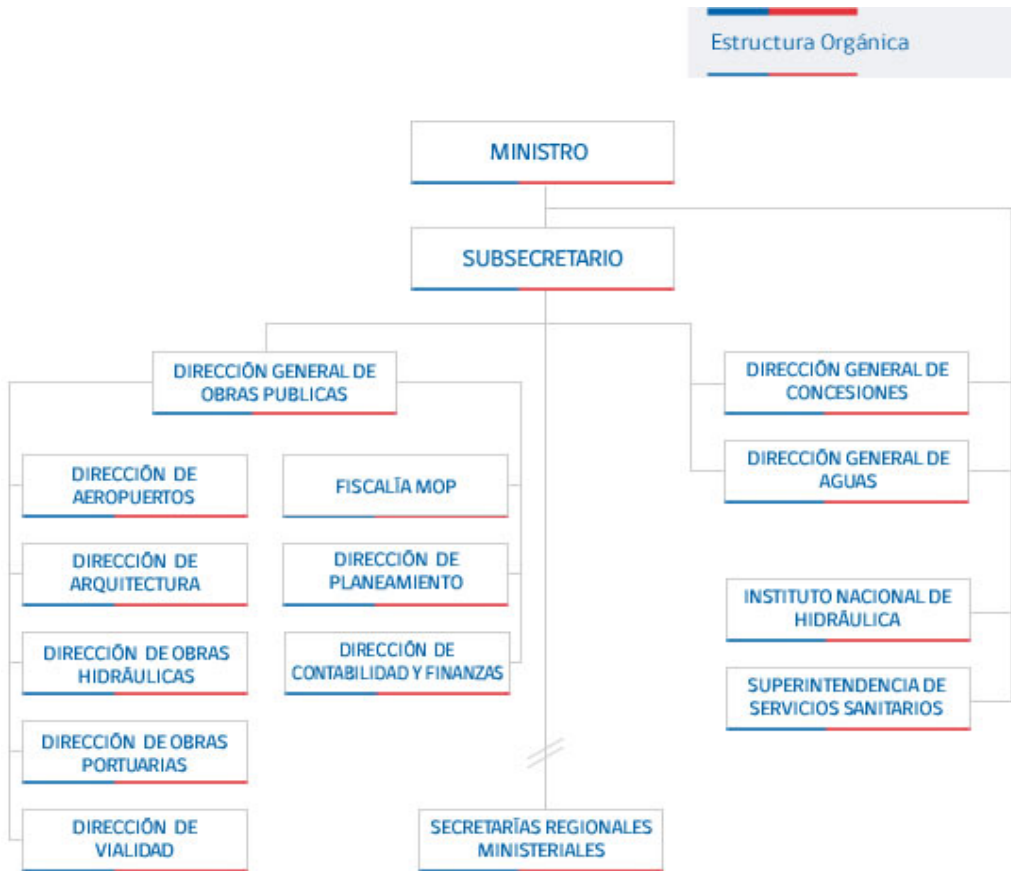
Estructura Orgánica

MINISTRO

SUBSECRETARIO

DIRECCIÓN GENERAL DE OBRAS PUBLICAS

DIRECCIÓN DE AEROPUERTOS

DIRECCIÓN DE ARQUITECTURA

DIRECCIÓN DE OBRAS HIDRÁULICAS

DIRECCIÓN DE OBRAS PORTUARIAS

DIRECCIÓN DE VIALIDAD

FISCALÍA MOP

DIRECCIÓN DE PLANEAMIENTO

DIRECCIÓN DE CONTABILIDAD Y FINANZAS

SECRETARÍAS REGIONALES MINISTERIALES

DIRECCIÓN GENERAL DE CONCESIONES

DIRECCIÓN GENERAL DE AGUAS

INSTITUTO NACIONAL DE HIDRÁULICA

SUPERINTENDENCIA DE SERVICIOS SANITARIOS